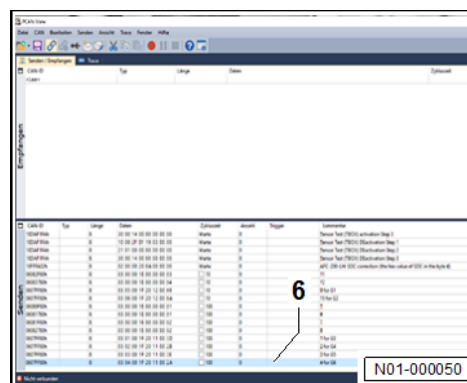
PCAN-View

Datei CAN Bearbeiten Senden Ansicht Trace Fenster Hilfe

Senden / Empfangen Trace

| CAN-ID | Typ | Länge | Daten | Zykluszeit |
|---|---|---|---|---|
| 1CAN1 | | | | |

Empfangen

| CAN-ID | Typ | Länge | Daten | Zykluszeit | Anzahl | Trigger | Kommentar |
|---|---|---|---|---|---|---|---|
| 1EDAFR4h | | 8 | 00 00 14 00 00 00 00 00 | Warte | 0 | | Sensor Test (TECH) activation Step 3 |
| 1EDAFR4h | | 8 | 10 08 2F 0F 19 03 00 00 | Warte | 0 | | Sensor Test (TECH) Bactivation Step 1 |
| 1EDAFR4h | | 8 | 21 01 00 00 00 00 00 00 | Warte | 0 | | Sensor Test (TECH) Bactivation Step 2 |
| 1EDAFR4h | | 8 | 30 00 14 00 00 00 00 00 | Warte | 0 | | Sensor Test (TECH) Bactivation Step 3 |
| 1RFRA2h | | 8 | 02 00 00 20 0A 05 00 00 | Warte | 0 | | APC 290 LM SOC correction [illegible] |
| 0692F60h | | 8 | 03 00 00 18 00 00 00 03 | 10 | 0 | | 11 |
| 0677F60h | | 8 | 03 00 00 18 00 00 00 04 | 10 | 0 | | 12 |
| 0677F60h | | 8 | 03 00 00 1F 20 12 00 00 | 10 | 0 | | 8 for G1 |
| 0677F60h | | 8 | 03 00 00 1F 20 12 00 00 | 10 | 0 | | 13 for G2 |
| 0677F60h | | 8 | 03 00 00 18 00 00 00 01 | 100 | 0 | | 3 |
| 0677F60h | | 8 | 03 00 00 18 00 00 00 07 | 100 | 0 | | 7 |
| 0677F60h | | 8 | 03 00 00 18 00 00 00 02 | 100 | 0 | | 8 |
| 0677F60h | | 8 | 03 00 00 18 00 00 00 03 | 100 | 0 | | 6 |
| 0677F60h | | 8 | 03 00 00 1F 20 11 00 00 | 100 | 0 | | 1 for G3 |
| 0677F60h | | 8 | 03 00 00 1F 20 11 00 00 | 100 | 0 | | 2 for G4 |
| 0677F60h | | 8 | 03 00 00 1F 20 11 00 00 | 100 | 0 | | 3 for G5 |
| 0677F60h | | 8 | 03 04 00 1F 20 11 00 JA | 100 | 0 | | 4 for G6 |

Senden

6

Nicht verbunden

N01-000050